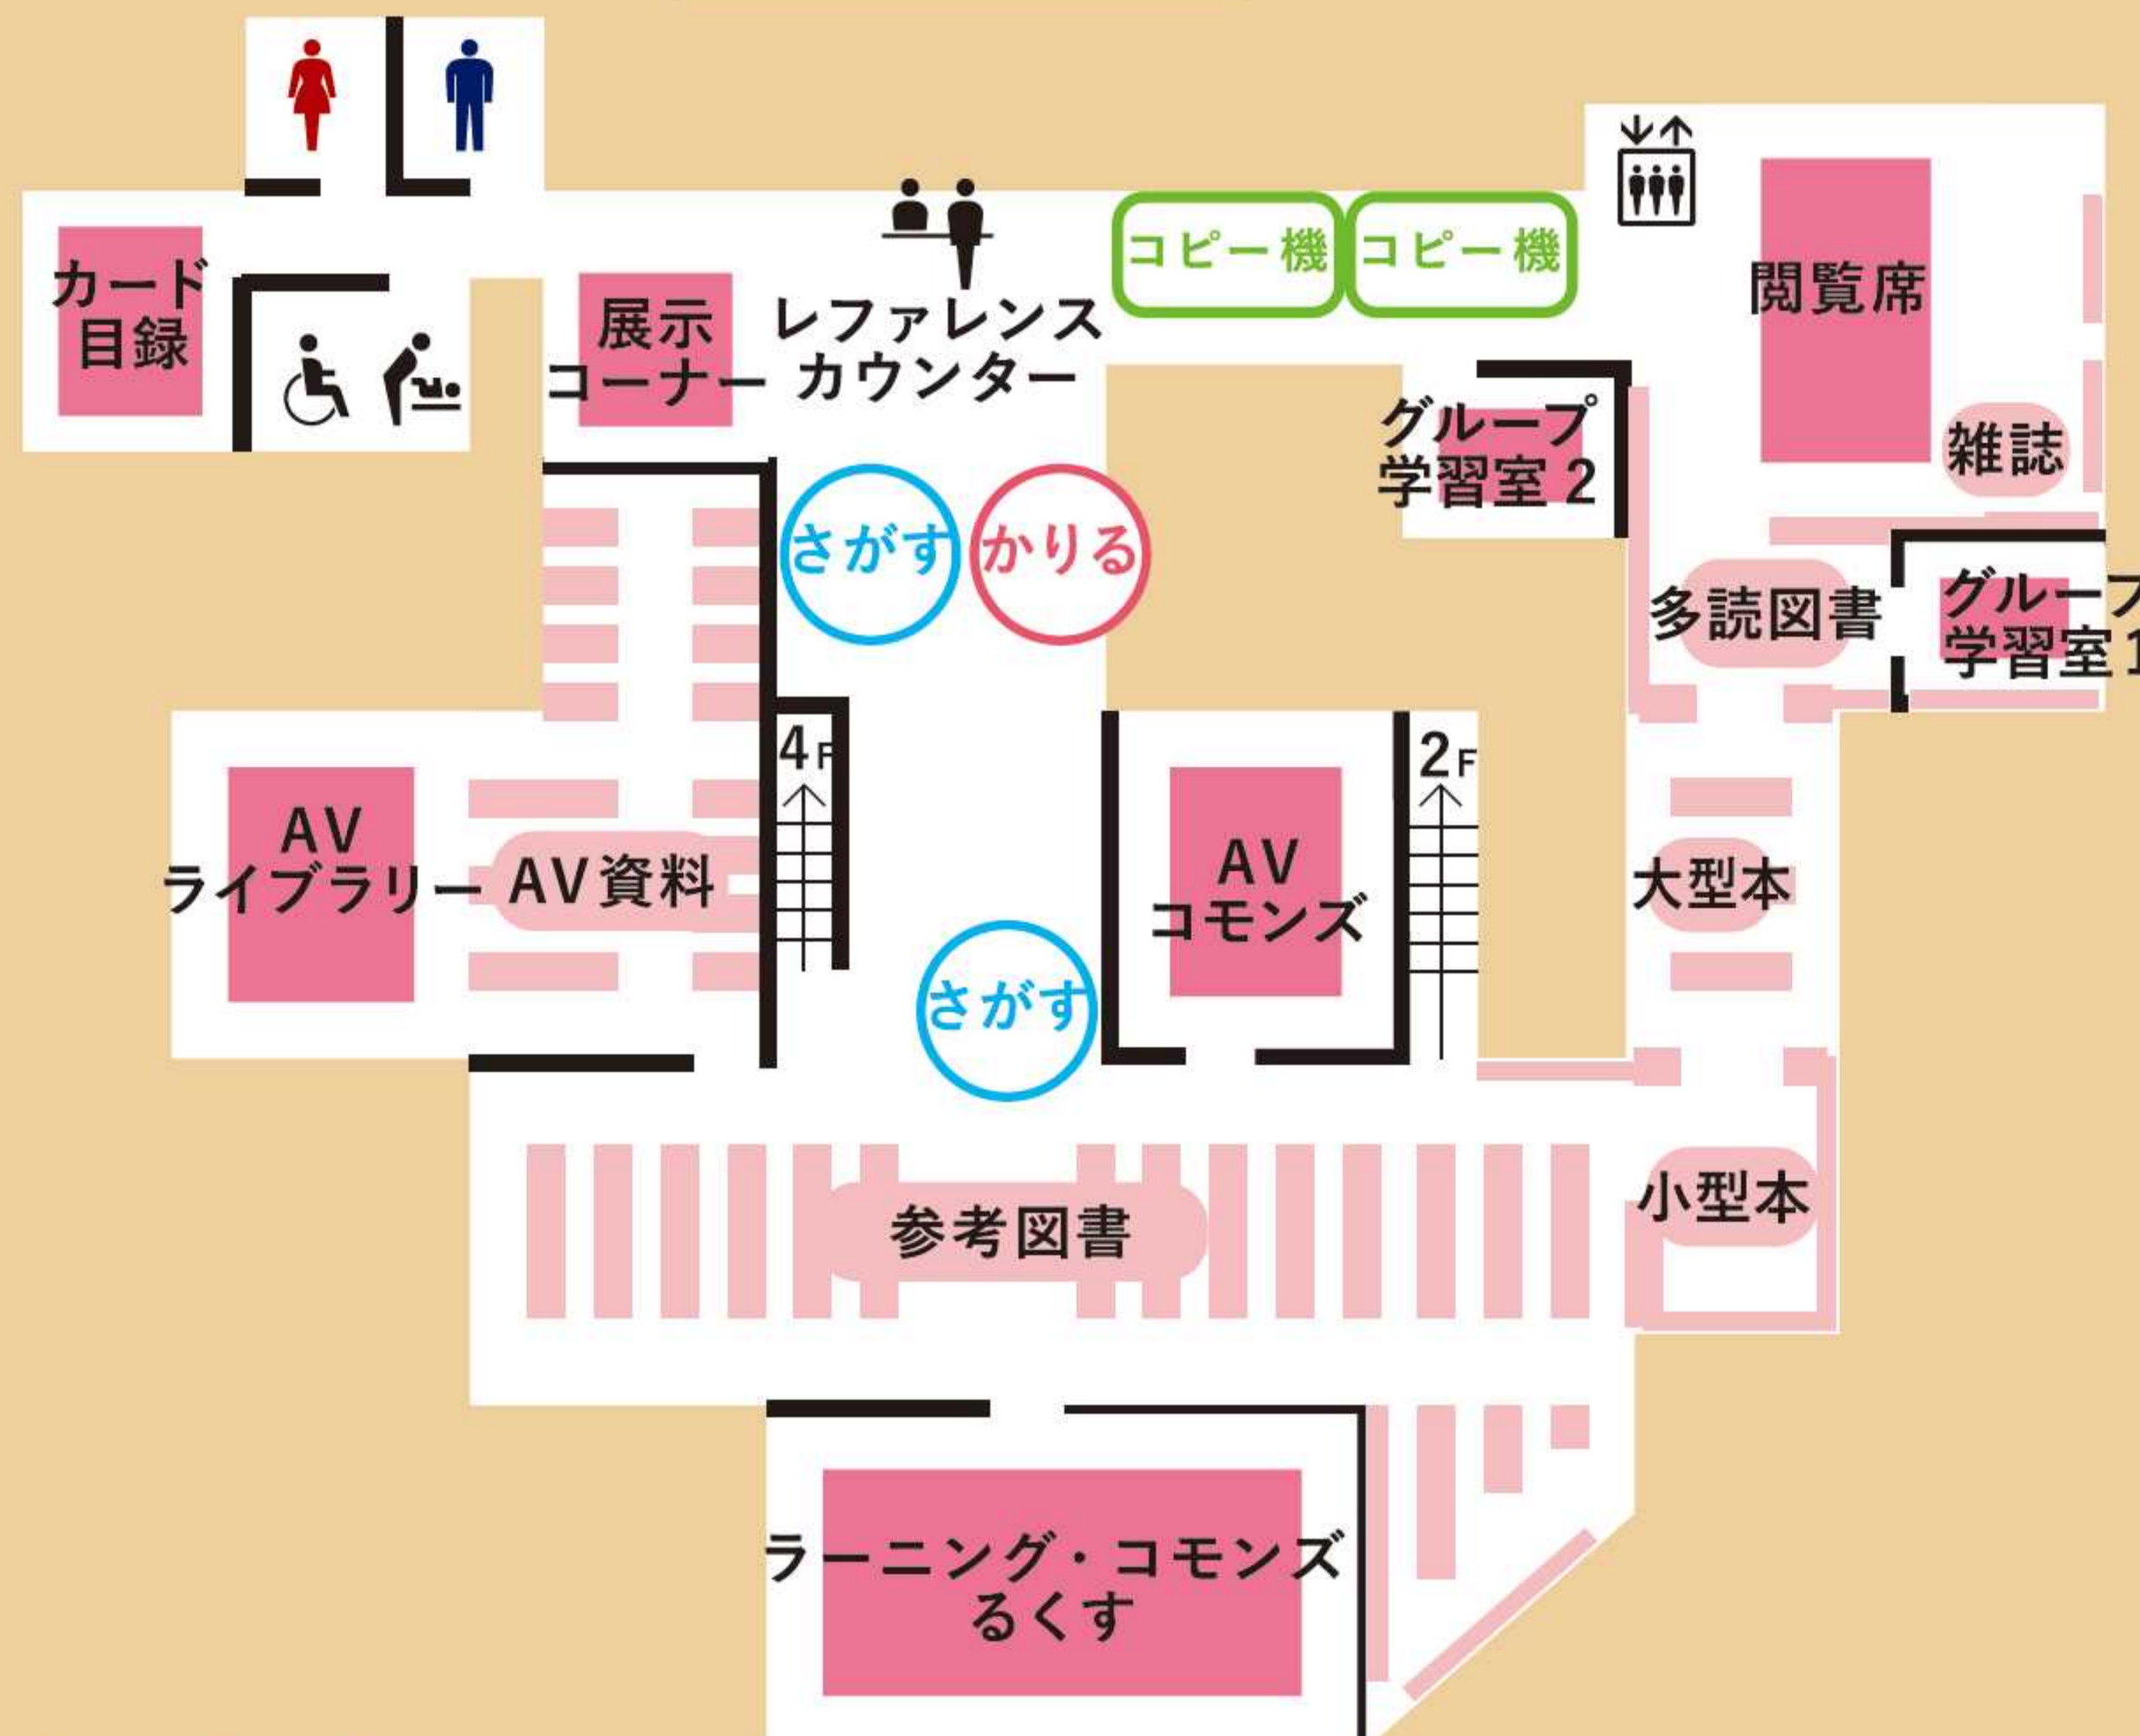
カード目録

展示コーナー

レファレンスカウンター

コピー機

コピー機

閲覧席

グループ学習室 2

雑誌

さがす

かりる

多読図書

グループ学習室 1

4F

2F

AV ライブラリー

AV資料

AV コモンズ

大型本

さがす

参考図書

小型本

ラーニング・コモンズ るくす